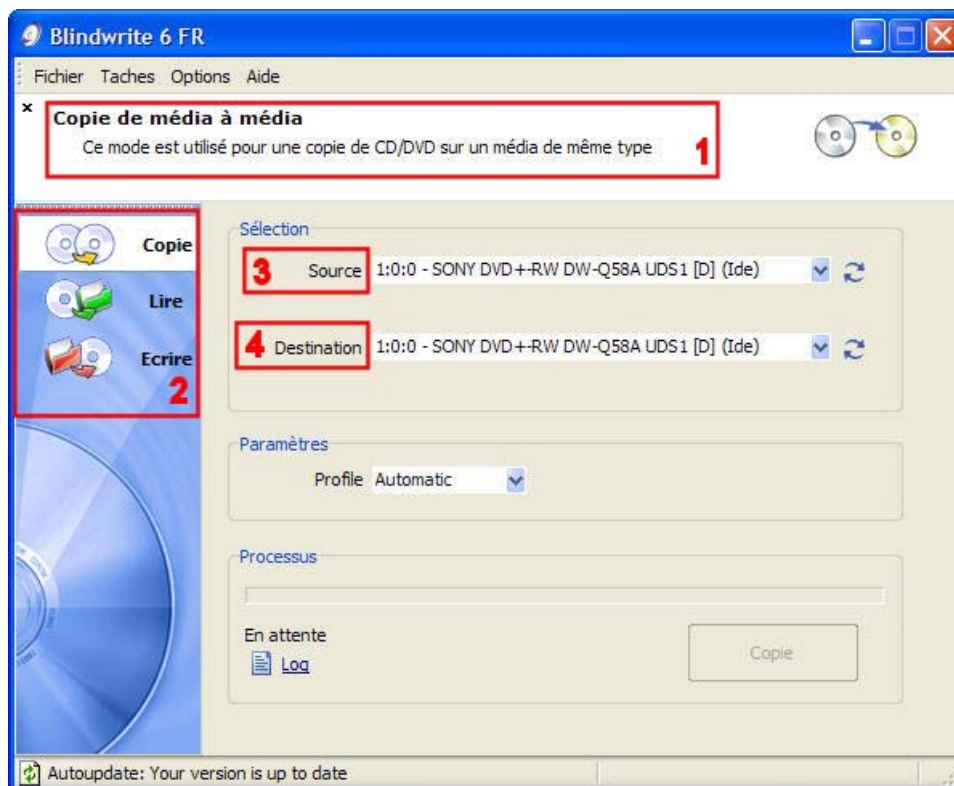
Blindwrite 6 FR

Fichier Taches Options Aide

×
Copie de média à média
Ce mode est utilisé pour une copie de CD/DVD sur un média de même type
1

Copie
Lire
Ecrire
2

Sélection
3 Source 1:0:0 - SONY DVD+-RW DW-Q58A UDS1 [D] (Ide)
4 Destination 1:0:0 - SONY DVD+-RW DW-Q58A UDS1 [D] (Ide)

Paramètres
Profile Automatic

Processus
En attente
Log
Copie

Autoupdate: Your version is up to date